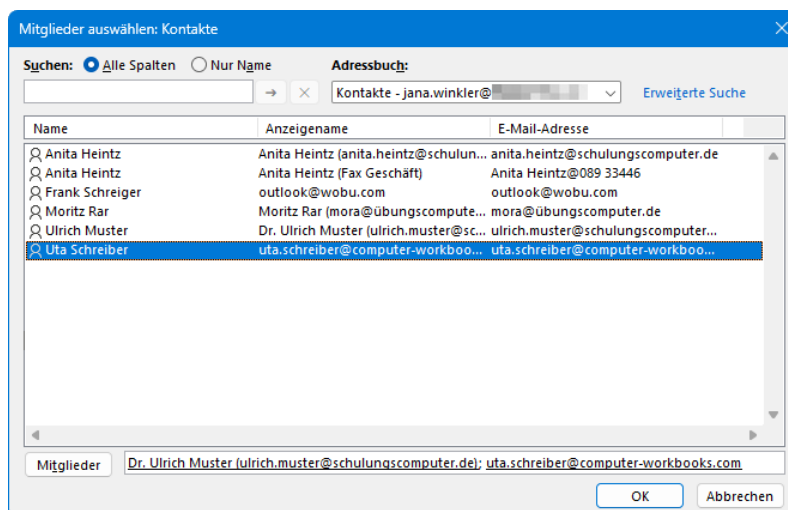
Mitglieder auswählen: Kontakte

Suchen: Alle Spalten Nur Name

Adressbuch:

Kontakte - jana.winkler@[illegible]

Erweiterte Suche

| Name | Anzeigename | E-Mail-Adresse |
|---|---|---|
| Anita Heintz | Anita Heintz (anita.heintz@schulun... | anita.heintz@schulungscomputer.de |
| Anita Heintz | Anita Heintz (Fax Geschäft) | Anita Heintz@089 33446 |
| Frank Schreiger | outlook@wobu.com | outlook@wobu.com |
| Moritz Rar | Moritz Rar (mora@übungscompute... | mora@übungscomputer.de |
| Ulrich Muster | Dr. Ulrich Muster (ulrich.muster@sc... | ulrich.muster@schulungscomputer... |
| Uta Schreiber | uta.schreiber@computer-workboo... | uta.schreiber@computer-workboo... |

Mitglieder

Dr. Ulrich Muster (ulrich.muster@schulungscomputer.de); uta.schreiber@computer-workbooks.com

OK

Abbrechen